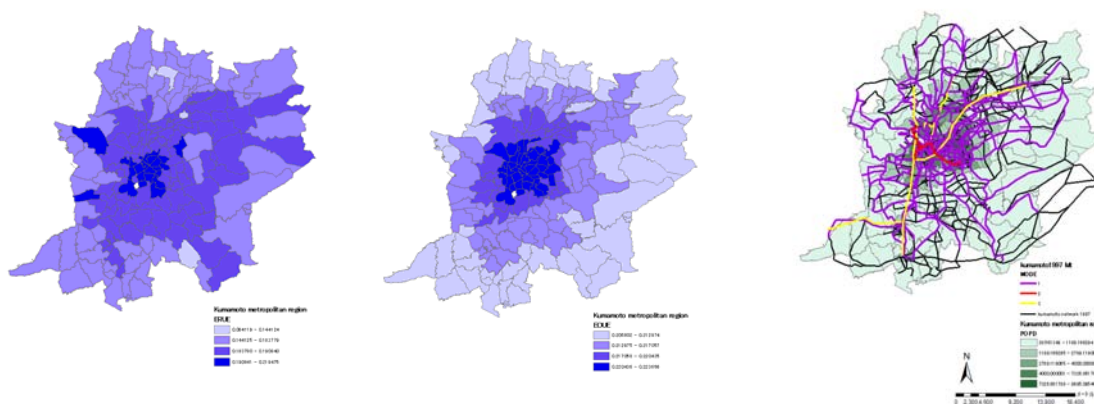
Kumamoto metropolitan region
ERJE
0.084118 - 0.144124
0.144125 - 0.153779
0.153780 - 0.169340
0.169341 - 0.216475

Kumamoto metropolitan region
EOJE
0.209802 - 0.212974
0.212975 - 0.217261
0.217262 - 0.220403
0.220404 - 0.223018

kumamoto1997 lkt
MODE
1
2
3
kumamoto network 1997
Kumamoto metropolitan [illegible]
PD PD
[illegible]
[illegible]
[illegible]
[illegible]
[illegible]

N
0 2,300 4,600 9,200 13,800 18,400